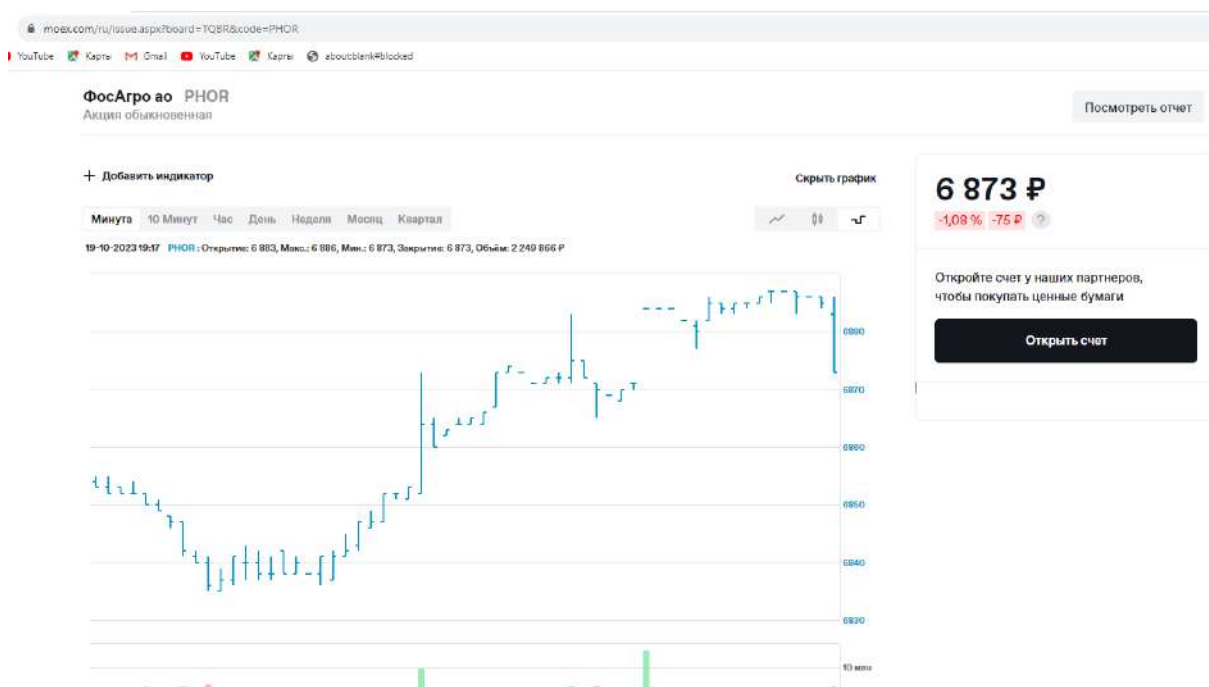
moex.com/ru/issue.aspx?board=TQBR&code=PHOR

YouTube Карты Gmail YouTube Карты about:blank#blocked

ФосАгро ао PHOR
Акция обыкновенная

Посмотреть отчет

+ Добавить индикатор

Скрыть график

Минута 10 Минут Час День Неделя Месяц Квартал

19-10-2023 19:17 PHOR : Открытие: 6 883, Макс.: 6 886, Мин.: 6 873, Закрытие: 6 873, Объём: 2 249 866 ₽

6880
6870
6860
6850
6840
6830
10 млн

6 873 ₽
-1,08 % -75 ₽ ?

Откройте счет у наших партнеров, чтобы покупать ценные бумаги

Открыть счет